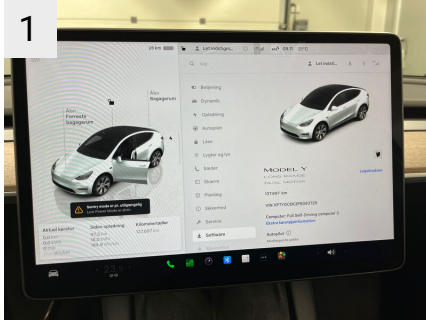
1

Åbn Forreste Bagagerum

Åbn Bagagerum

Sentry mode er ikke tilgængelig

Aktuel kørsel

Siden opladning

Kilometertæller

Beljening

Dynamik

Opladning

Autopilot

Lås

Lygter og lys

Sæder

Skærm

Planlæg

Sikkerhed

Service

Software

MODEL Y

VIN XP7YGCEK0PB000728

Computer: Full Self-Driving computer

Autopilot

Specifikationer